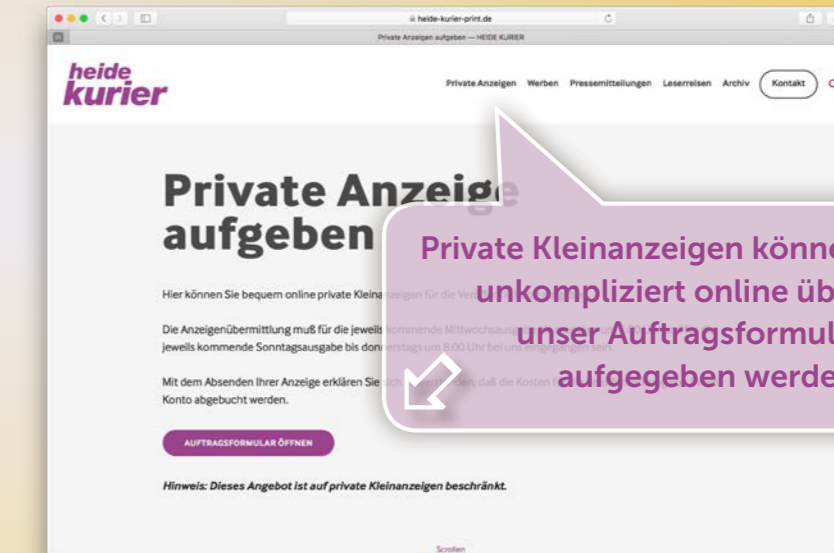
heide-kurier-print.de

Private Anzeigen aufgeben — HEIDE KURIER

heide kurier

Private Anzeigen Werben Pressemitteilungen Leserreisen Archiv Kontakt

Private Anzeige aufgeben

Private Kleinanzeigen könne unkompliziert online üb unser Auftragsformul aufgegeben werde

Hier können Sie bequem online private Kleina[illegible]zeigen für die Ver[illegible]

Die Anzeigenübermittlung muß für die jeweils kommende Mittwochausg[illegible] jeweils kommende Sonntagsausgabe bis donnerstags um 8.00 Uhr bei uns eingegangen sein.

Mit dem Absenden Ihrer Anzeige erklären Sie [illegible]den, daß die Kosten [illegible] Konto abgebucht werden.

AUFTRAGSFORMULAR ÖFFNEN

Hinweis: Dieses Angebot ist auf private Kleinanzeigen beschränkt.

Scrollen